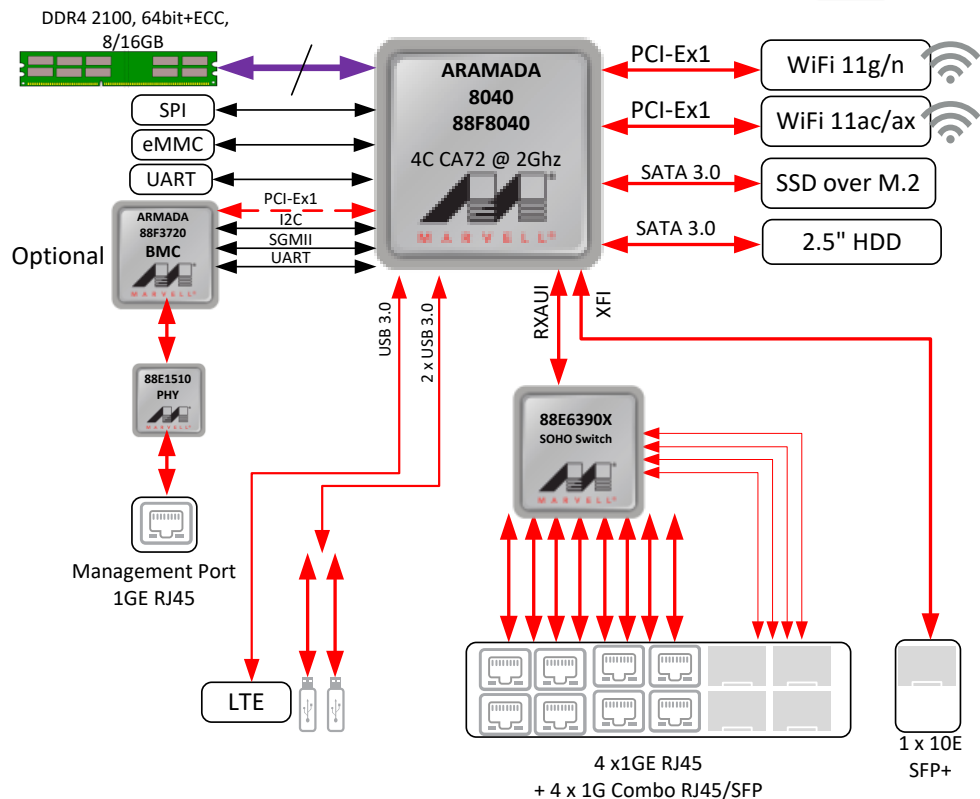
DDR4 2100, 64bit+ECC, 8/16GB

SPI

eMMC

UART

ARMADA 8040 88F8040

4C CA72 @ 2Ghz

MARVELL

PCI-Ex1

WiFi 11g/n

PCI-Ex1

WiFi 11ac/ax

SATA 3.0

SSD over M.2

SATA 3.0

2.5" HDD

PCI-Ex1

I2C

SGMII

UART

Optional

ARMADA 88F3720 BMC

MARVELL

88E1510 PHY

MARVELL

Management Port 1GE RJ45

USB 3.0

2 x USB 3.0

RXAUI

XFI

88E6390X SOHO Switch

MARVELL

LTE

4 x1GE RJ45 + 4 x 1G Combo RJ45/SFP

1 x 10E SFP+